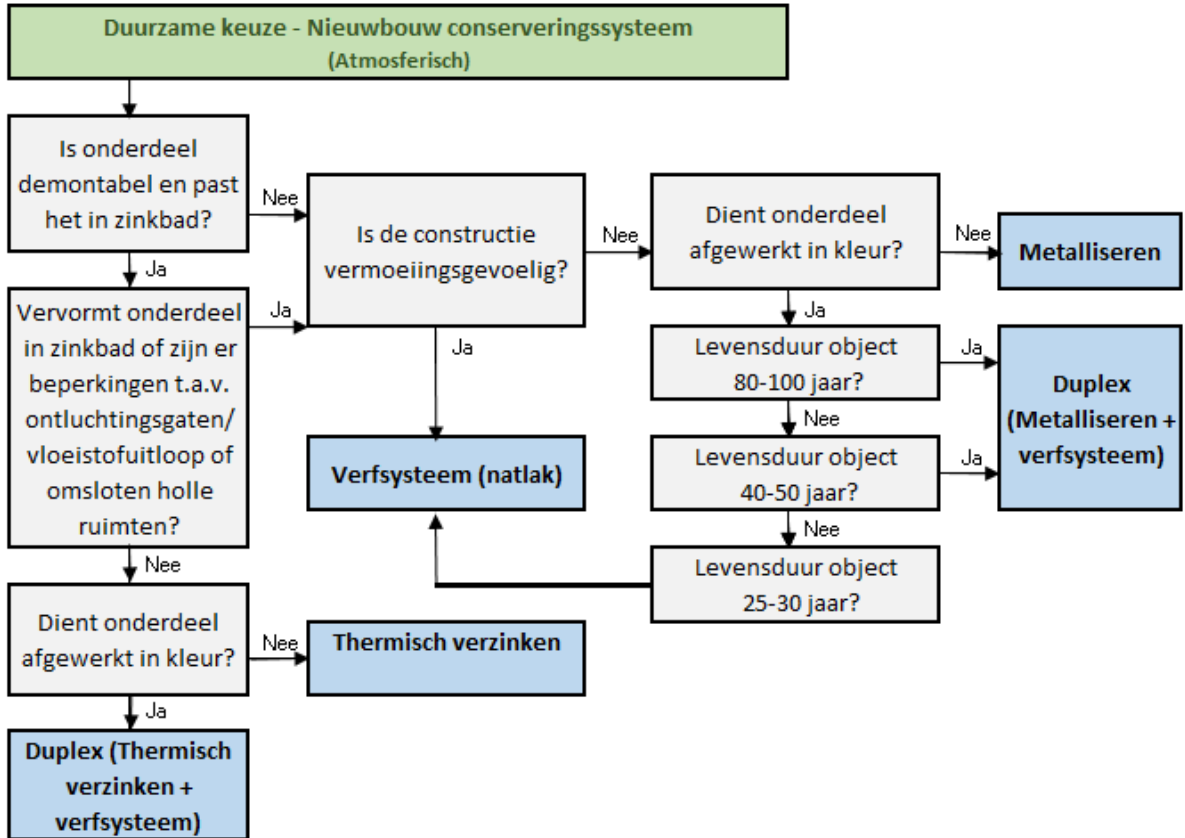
Duurzame keuze - Nieuwbouw conserveringssysteem
(Atmosferisch)

Is onderdeel demontabel en past het in zinkbad?

Nee

Is de constructie vermoeiingsgevoelig?

Nee

Dient onderdeel afgewerkt in kleur?

Nee

Metalliseren

Ja

Vervormt onderdeel in zinkbad of zijn er beperkingen t.a.v. ontluchtingsgaten/ vloeistofuitloop of omsloten holle ruimten?

Ja

Ja

Ja

Levensduur object 80-100 jaar?

Ja

Duplex (Metalliseren + verfsysteem)

Nee

Levensduur object 40-50 jaar?

Ja

Verfsysteem (natlak)

Nee

Levensduur object 25-30 jaar?

Nee

Dient onderdeel afgewerkt in kleur?

Nee

Thermisch verzinken

Ja

Duplex (Thermisch verzinken + verfsysteem)